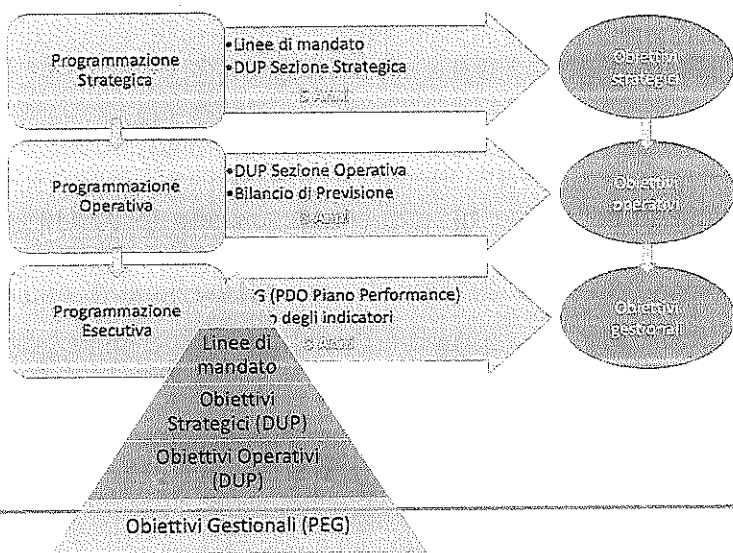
Programmazione Strategica

•Linee di mandato
•DUP Sezione Strategica
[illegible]

Obiettivi Strategici

Programmazione Operativa

•DUP Sezione Operativa
•Bilancio di Previsione
3 Anni

Obiettivi operativi

Programmazione Esecutiva

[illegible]G (PDO Piano Performance)
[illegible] degli indicatori
3 Anni

Obiettivi gestionali

Linee di mandato

Obiettivi Strategici (DUP)

Obiettivi Operativi (DUP)

Obiettivi Gestionali (PEG)